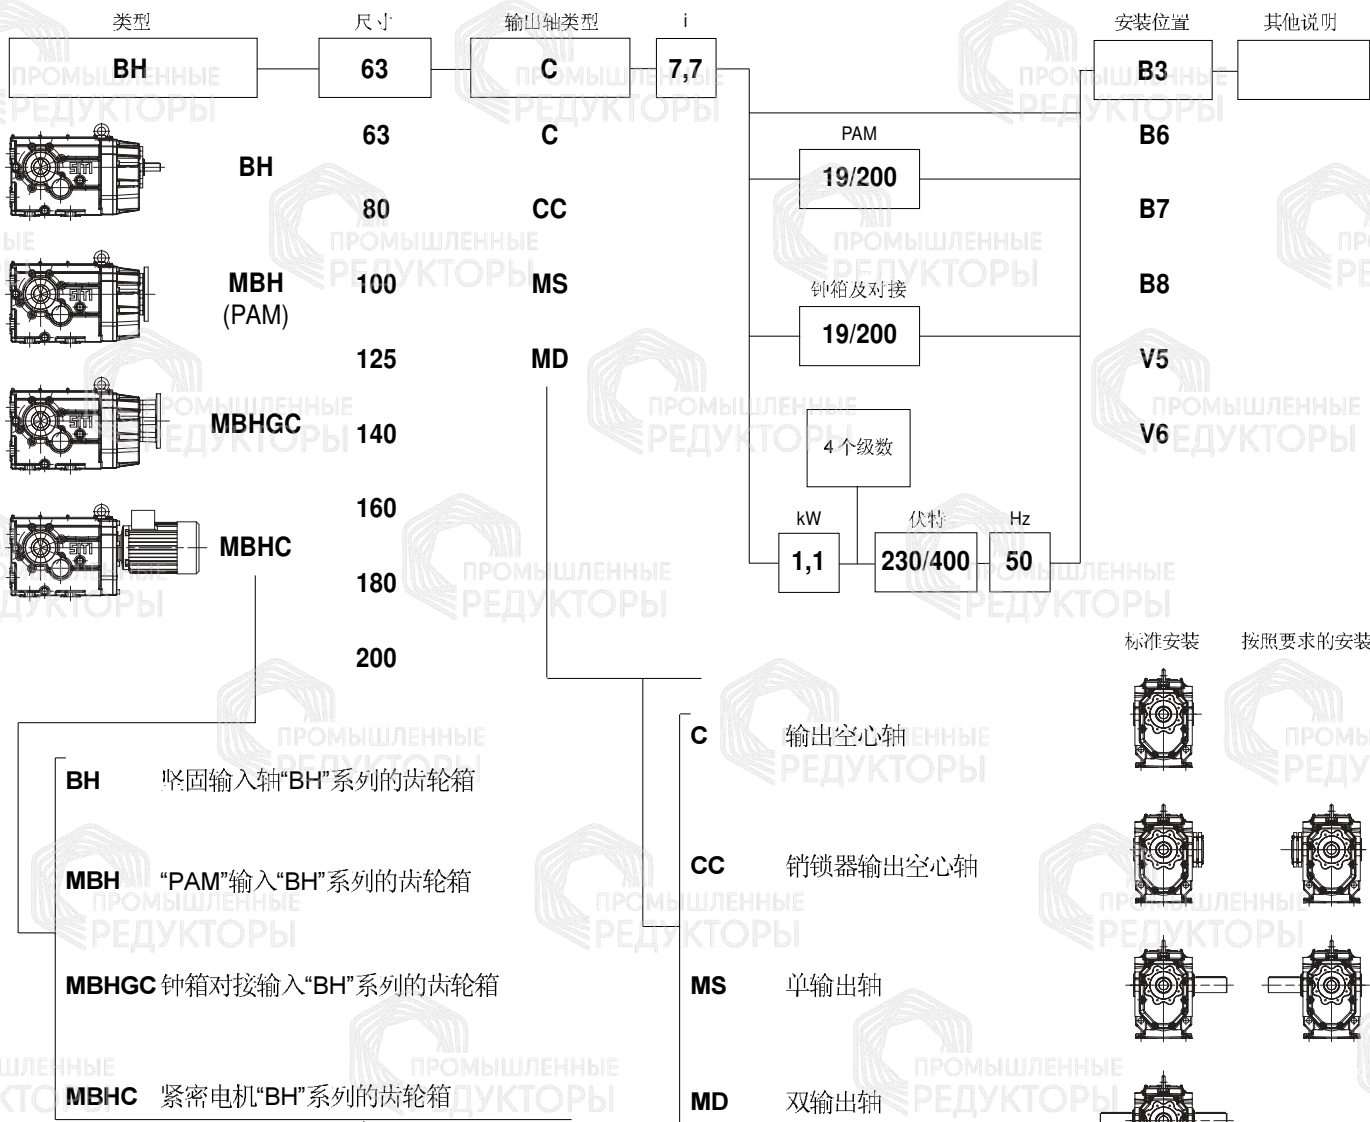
类型

BH

尺寸

63

输出轴类型

C

i

7,7

安装位置

B3

其他说明

BH

MBH
(PAM)

MBHGC

MBHC

63
80
100
125
140
160
180
200

C
CC
MS
MD

PAM

19/200

钟箱及对接

19/200

4 个级数

kW

1,1

伏特

230/400

Hz

50

B6
B7
B8
V5
V6

标准安装

按照要求的安装

BH 坚固输入轴"BH"系列的齿轮箱

MBH "PAM"输入"BH"系列的齿轮箱

MBHGC 钟箱对接输入"BH"系列的齿轮箱

MBHC 紧密电机"BH"系列的齿轮箱

C 输出空心轴

CC 销锁器输出空心轴

MS 单输出轴

MD 双输出轴